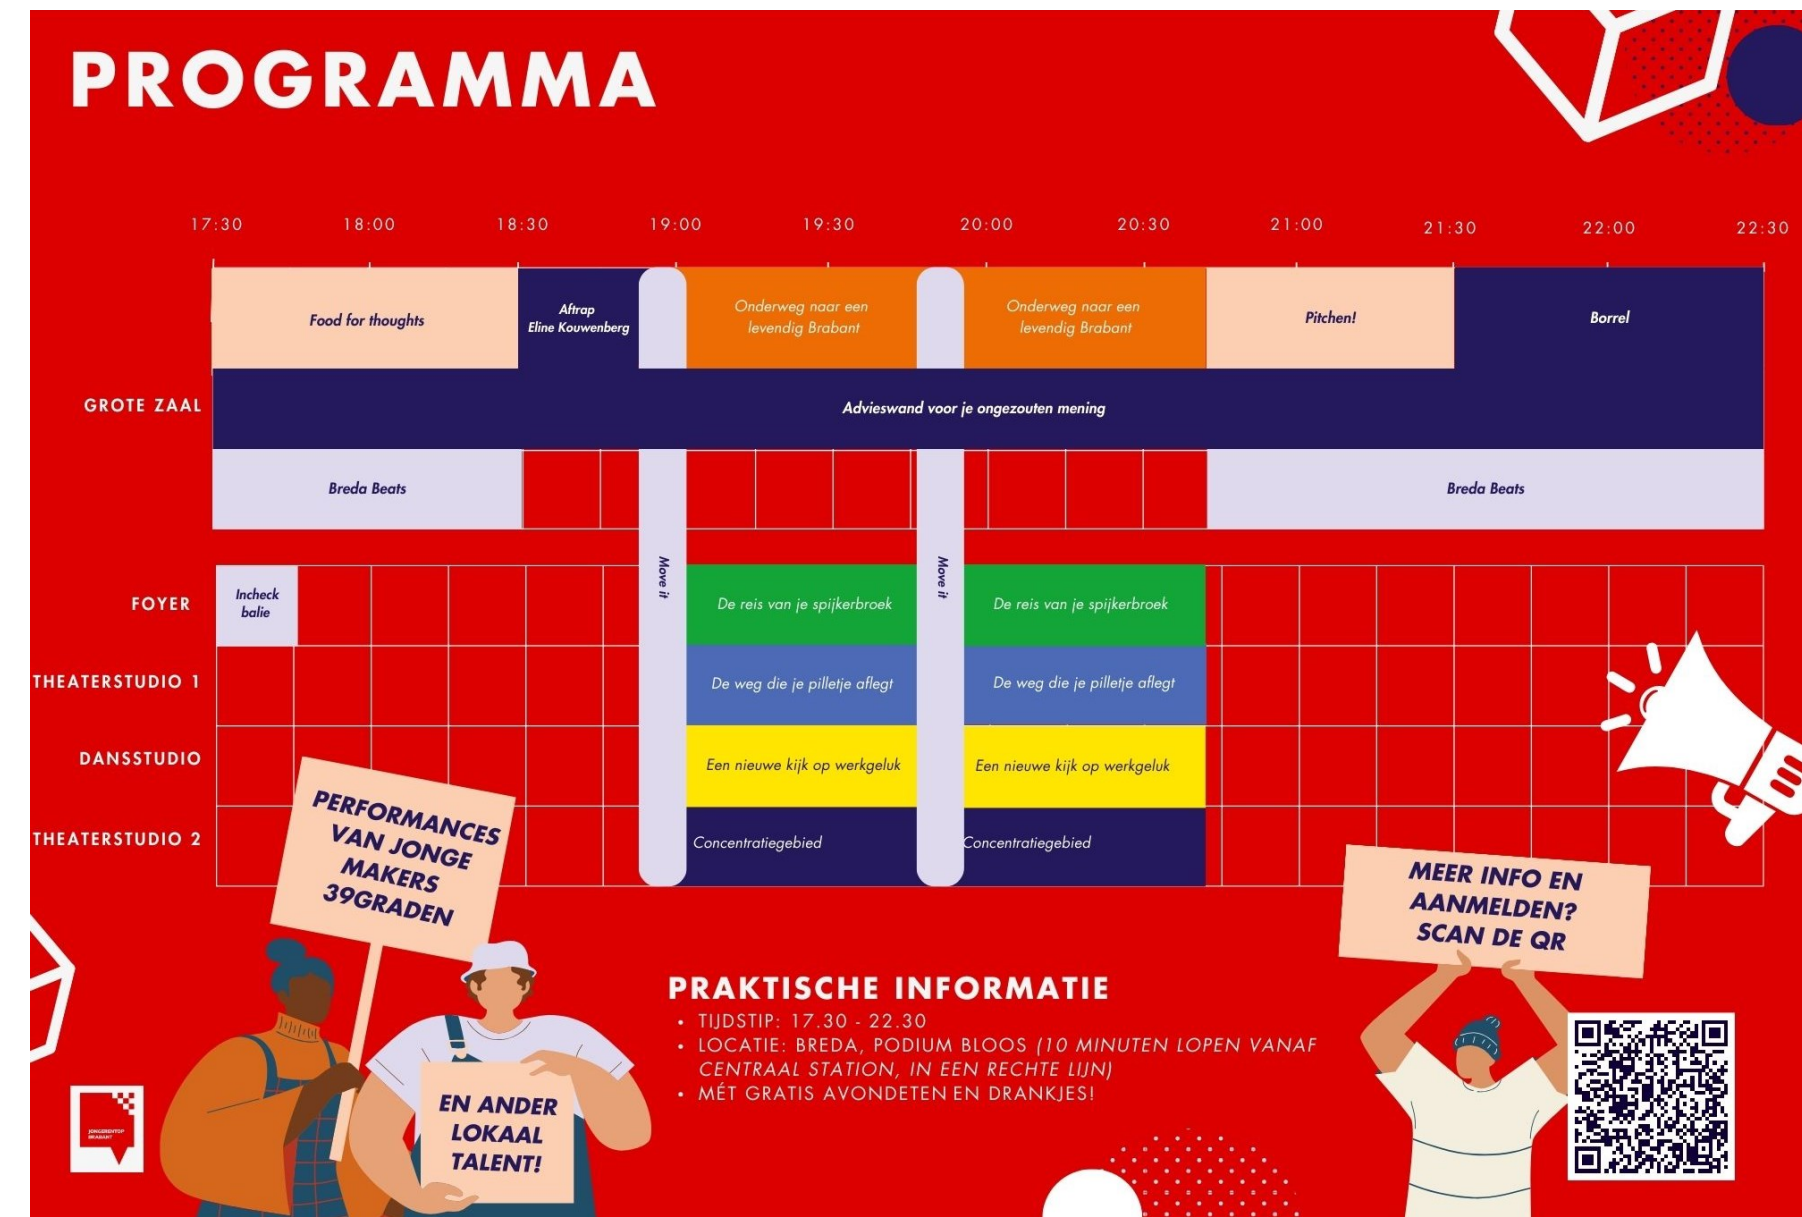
PROGRAMMA

17:30 18:00 18:30 19:00 19:30 20:00 20:30 21:00 21:30 22:00 22:30

Food for thoughts
Aftrap Eline Kouwenberg
Onderweg naar een levendig Brabant
Onderweg naar een levendig Brabant
Pitchen!
Borrel

GROTE ZAAL
Advieswand voor je ongezouten mening

Breda Beats
Breda Beats

Move it
Move it

FOYER
Incheck balie
De reis van je spijkerbroek
De reis van je spijkerbroek

THEATERSTUDIO 1
De weg die je pilletje aflegt
De weg die je pilletje aflegt

DANSSTUDIO
Een nieuwe kijk op werkgeluk
Een nieuwe kijk op werkgeluk

THEATERSTUDIO 2
Concentratiegebied
Concentratiegebied

PERFORMANCES VAN JONGE MAKERS 39GRADEN

EN ANDER LOKAAL TALENT!

MEER INFO EN AANMELDEN? SCAN DE QR

PRAKTISCHE INFORMATIE
• TIJDSTIP: 17.30 - 22.30
• LOCATIE: BREDA, PODIUM BLOOS (10 MINUTEN LOPEN VANAF CENTRAAL STATION, IN EEN RECHTE LIJN)
• MÉT GRATIS AVONDETEN EN DRANKJES!

JONGERENTOP BRABANT